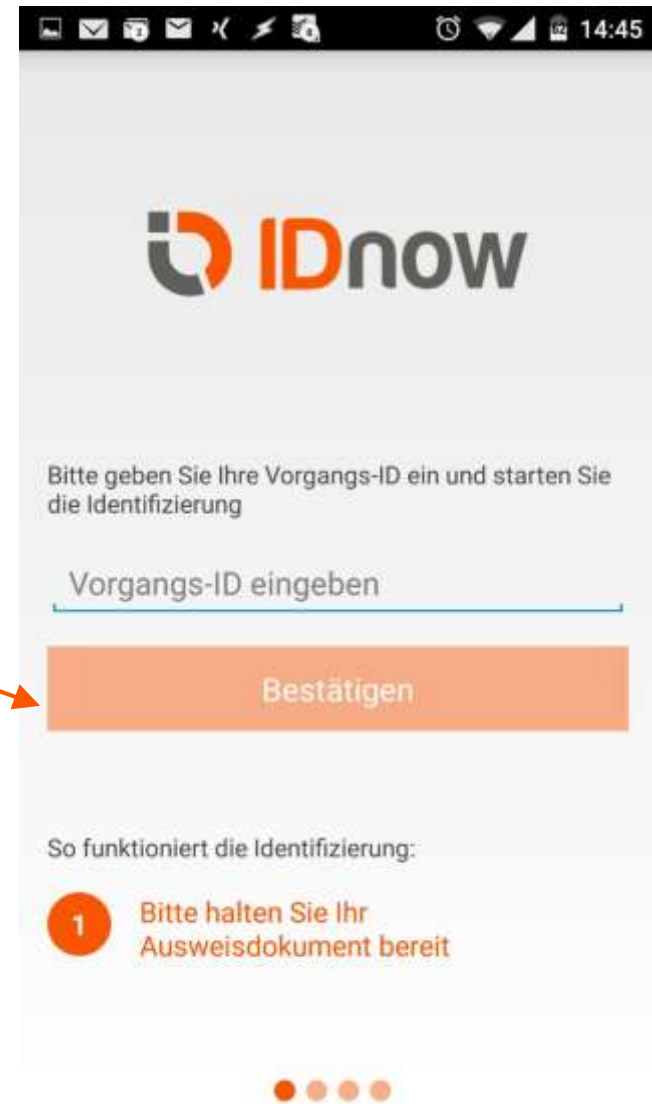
14:45

IDnow

Bitte geben Sie Ihre Vorgangs-ID ein und starten Sie die Identifizierung

Vorgangs-ID eingeben

Bestätigen

So funktioniert die Identifizierung:

1 Bitte halten Sie Ihr Ausweisdokument bereit